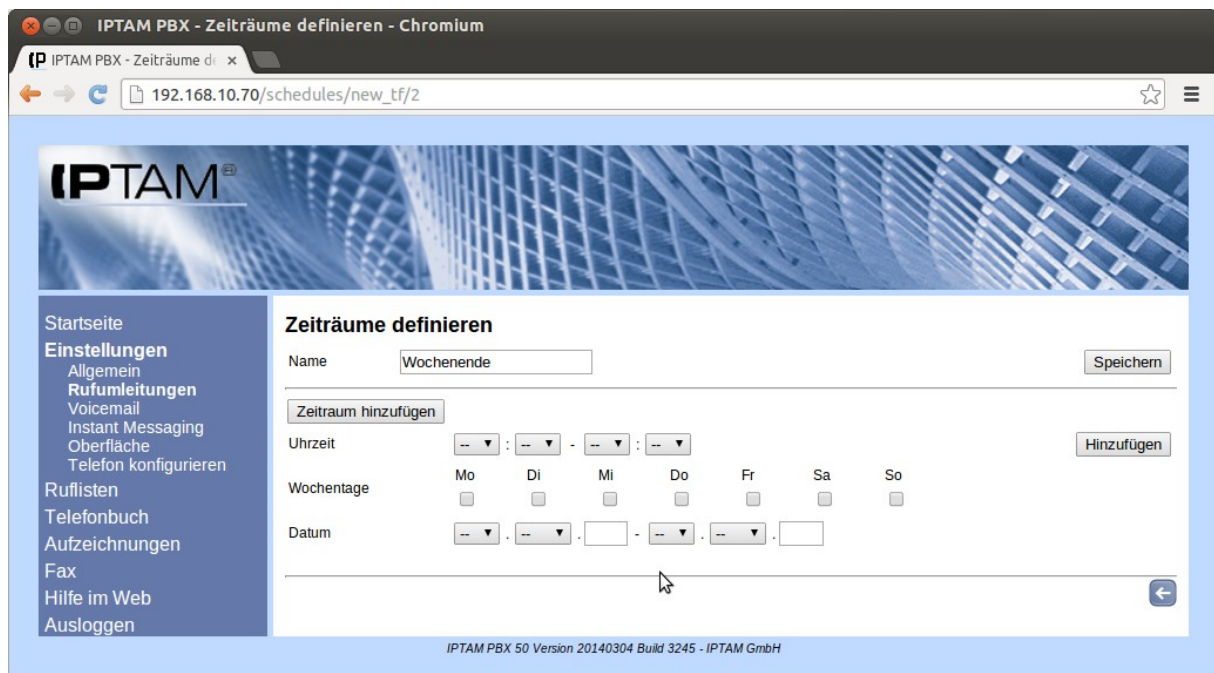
IPTAM PBX - Zeiträume definieren - Chromium

IPTAM PBX - Zeiträume de ×

192.168.10.70/schedules/new_tf/2

IPTAM

Startseite
Einstellungen
Allgemein
Rufumleitungen
Voicemail
Instant Messaging
Oberfläche
Telefon konfigurieren
Ruflisten
Telefonbuch
Aufzeichnungen
Fax
Hilfe im Web
Ausloggen

Zeiträume definieren

Name Wochenende Speichern

Zeitraum hinzufügen

Uhrzeit -- : -- - -- : -- Hinzufügen

Wochentage Mo Di Mi Do Fr Sa So

Datum -- . -- . - -- . -- .

IPTAM PBX 50 Version 20140304 Build 3245 - IPTAM GmbH